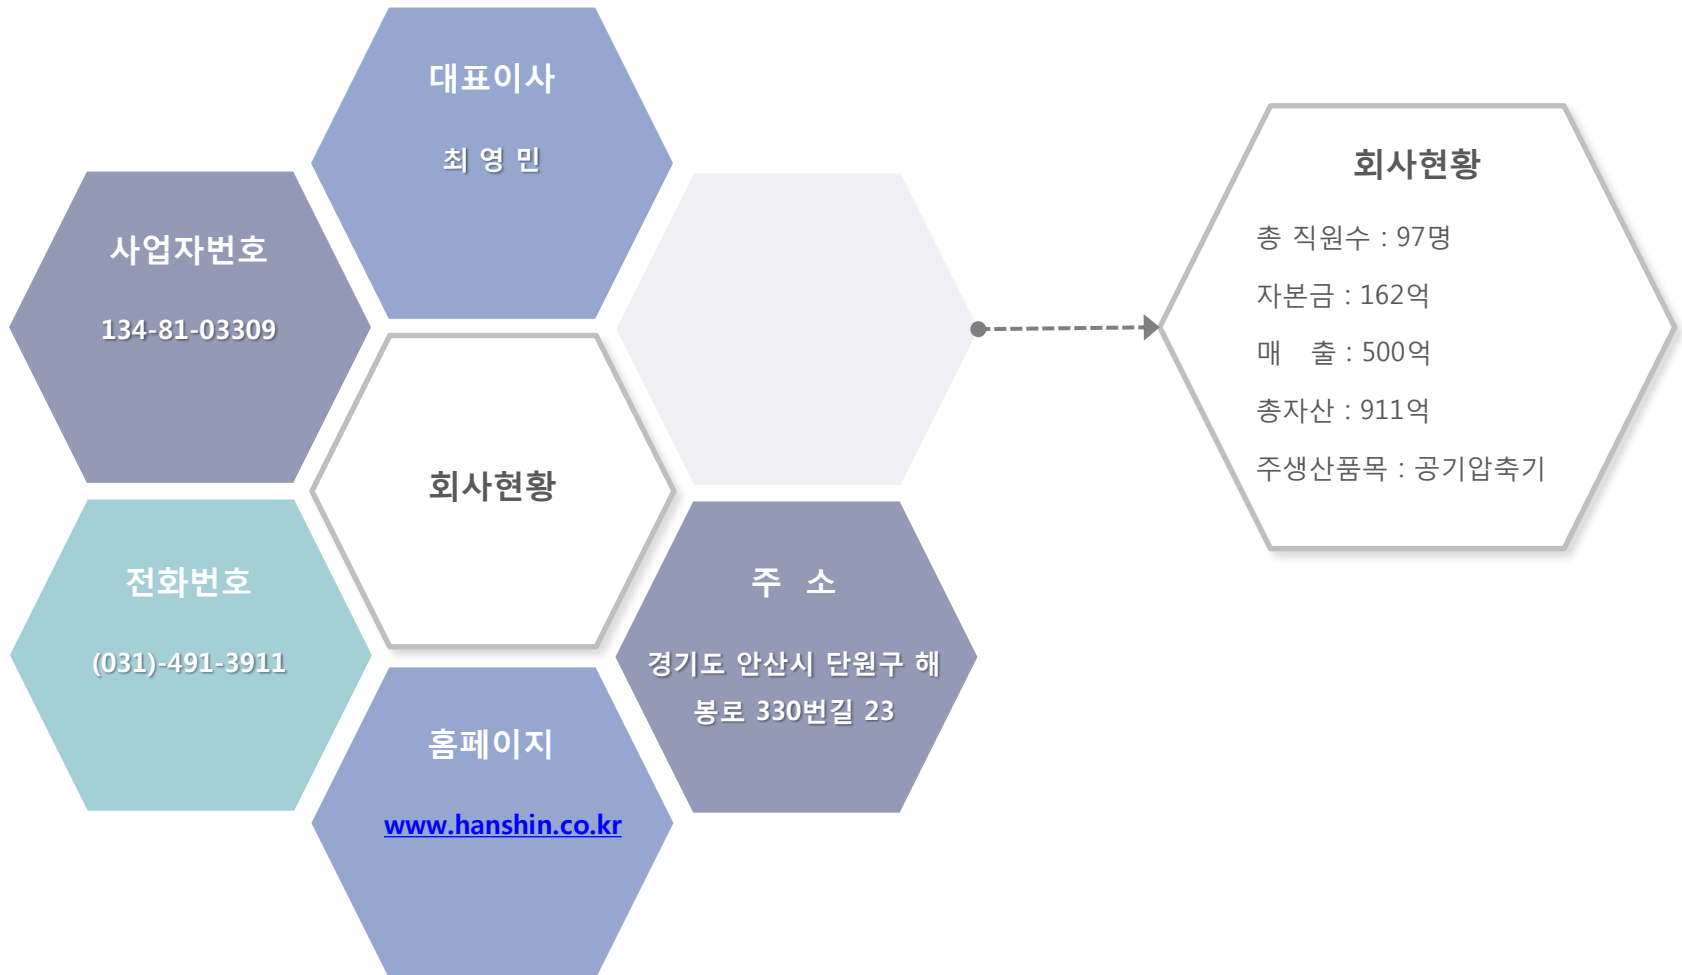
대표이사

최 영 민

사업자번호

134-81-03309

회사현황

전화번호

(031)-491-3911

주 소

경기도 안산시 단원구 해봉로 330번길 23

홈페이지

www.hanshin.co.kr

회사현황

총 직원수 : 97명

자본금 : 162억

매 출 : 500억

총자산 : 911억

주생산품목 : 공기압축기